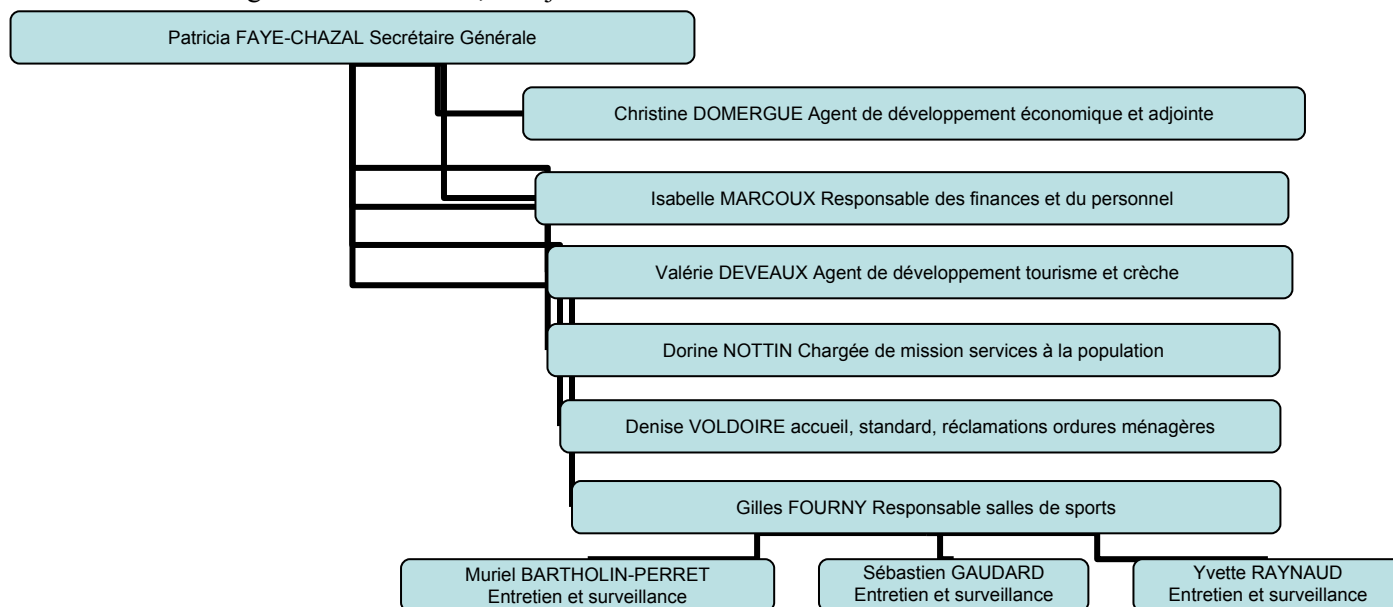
Patricia FAYE-CHAZAL Secrétaire Générale

Christine DOMERGUE Agent de développement économique et adjointe

Isabelle MARCOUX Responsable des finances et du personnel

Valérie DEVEAUX Agent de développement tourisme et crèche

Dorine NOTTIN Chargée de mission services à la population

Denise VOLDOIRE accueil, standard, réclamations ordures ménagères

Gilles FOURNY Responsable salles de sports

Muriel BARTHOLIN-PERRET Entretien et surveillance

Sébastien GAUDARD Entretien et surveillance

Yvette RAYNAUD Entretien et surveillance